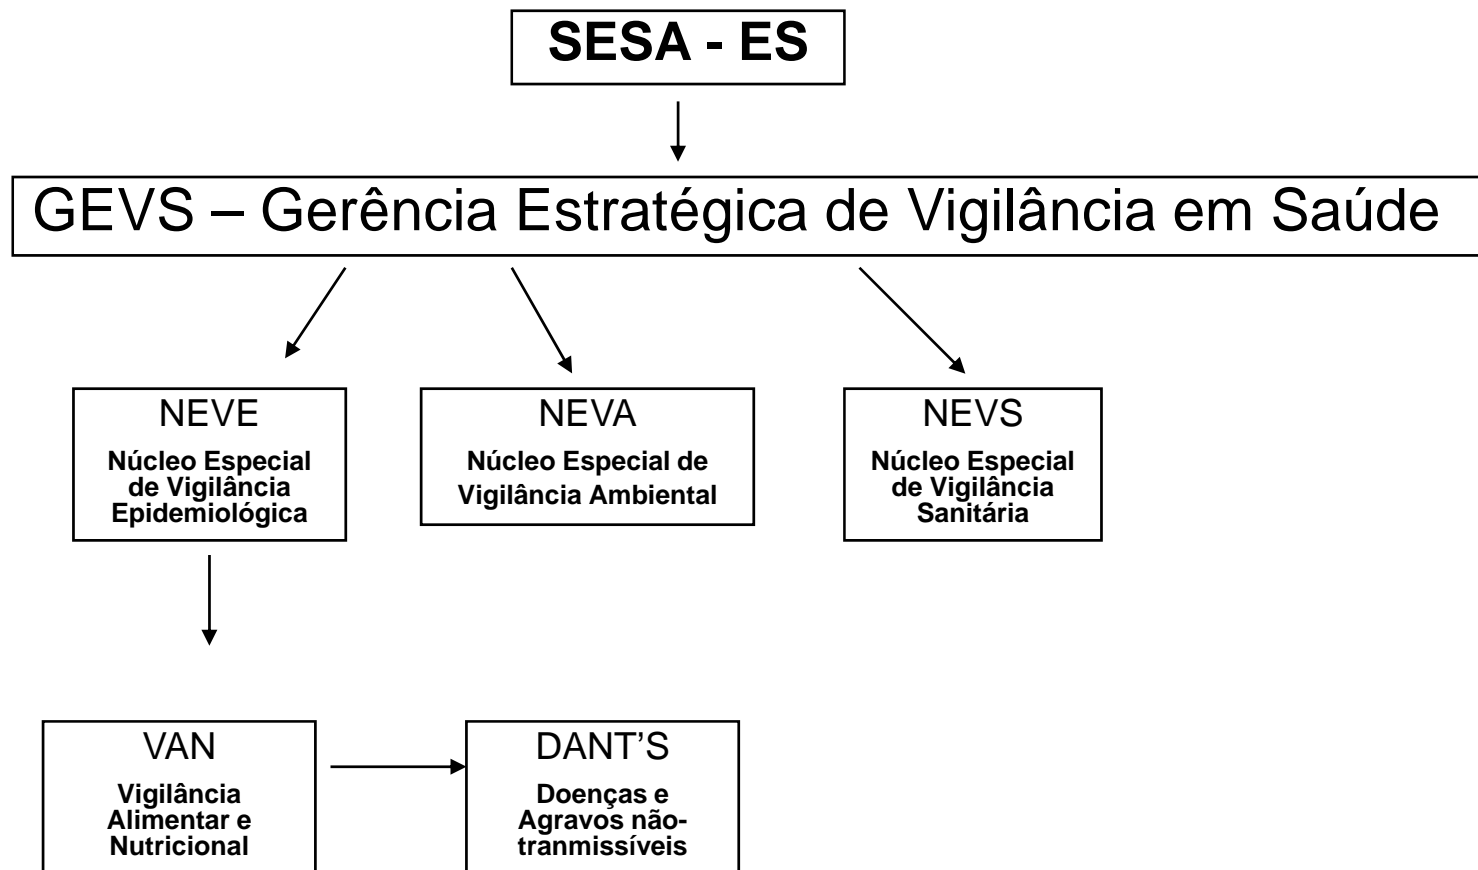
SESA - ES

GEVS – Gerência Estratégica de Vigilância em Saúde

NEVE
Núcleo Especial de Vigilância Epidemiológica

NEVA
Núcleo Especial de Vigilância Ambiental

NEVS
Núcleo Especial de Vigilância Sanitária

VAN
Vigilância Alimentar e Nutricional

DANT'S
Doenças e Agravos não-tranmissíveis